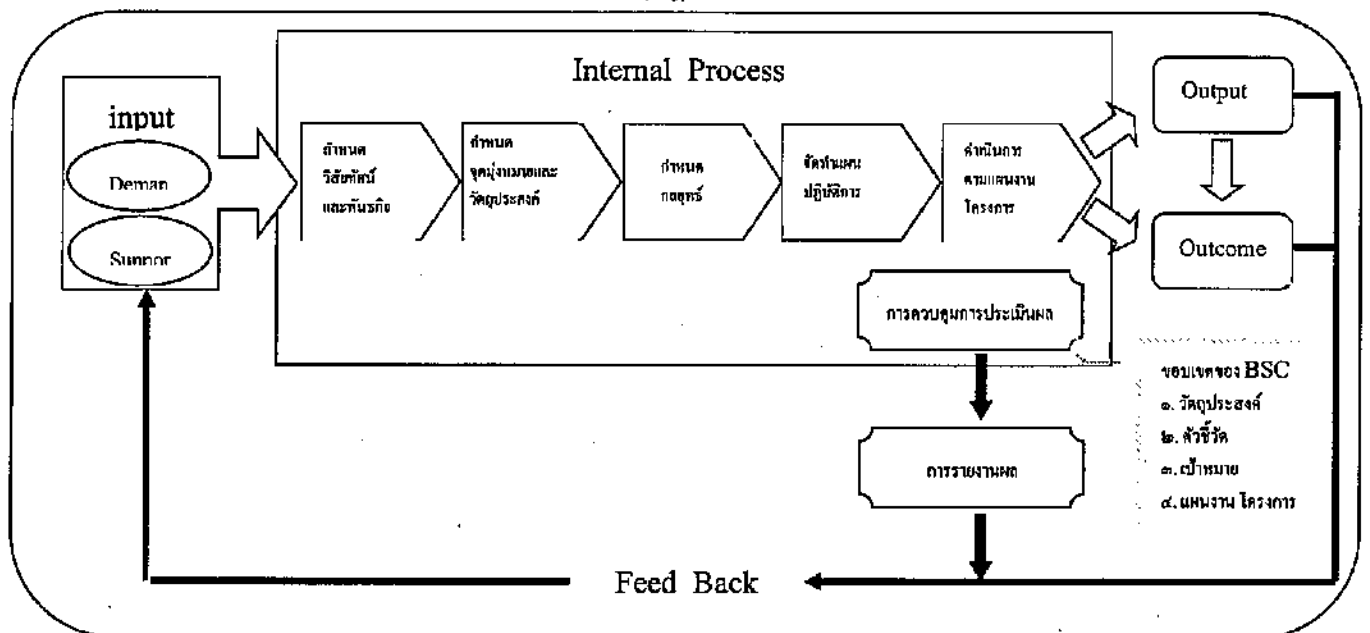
Internal Process

input

Deman

Suppor

กำหนด วิสัยทัศน์ และพันธกิจ

กำหนด จุดมุ่งหมายและ วัตถุประสงค์

กำหนด กลยุทธ์

จัดทำแผน ปฏิบัติการ

ดำเนินการ ตามแผนงาน โครงการ

Output

Outcome

การควบคุมการประเมินผล

การรายงานผล

ขอบเขตของ BSC
๑. วัตถุประสงค์
๒. ตัวชี้วัด
๓. เป้าหมาย
๔. แผนงาน โครงการ

Feed Back